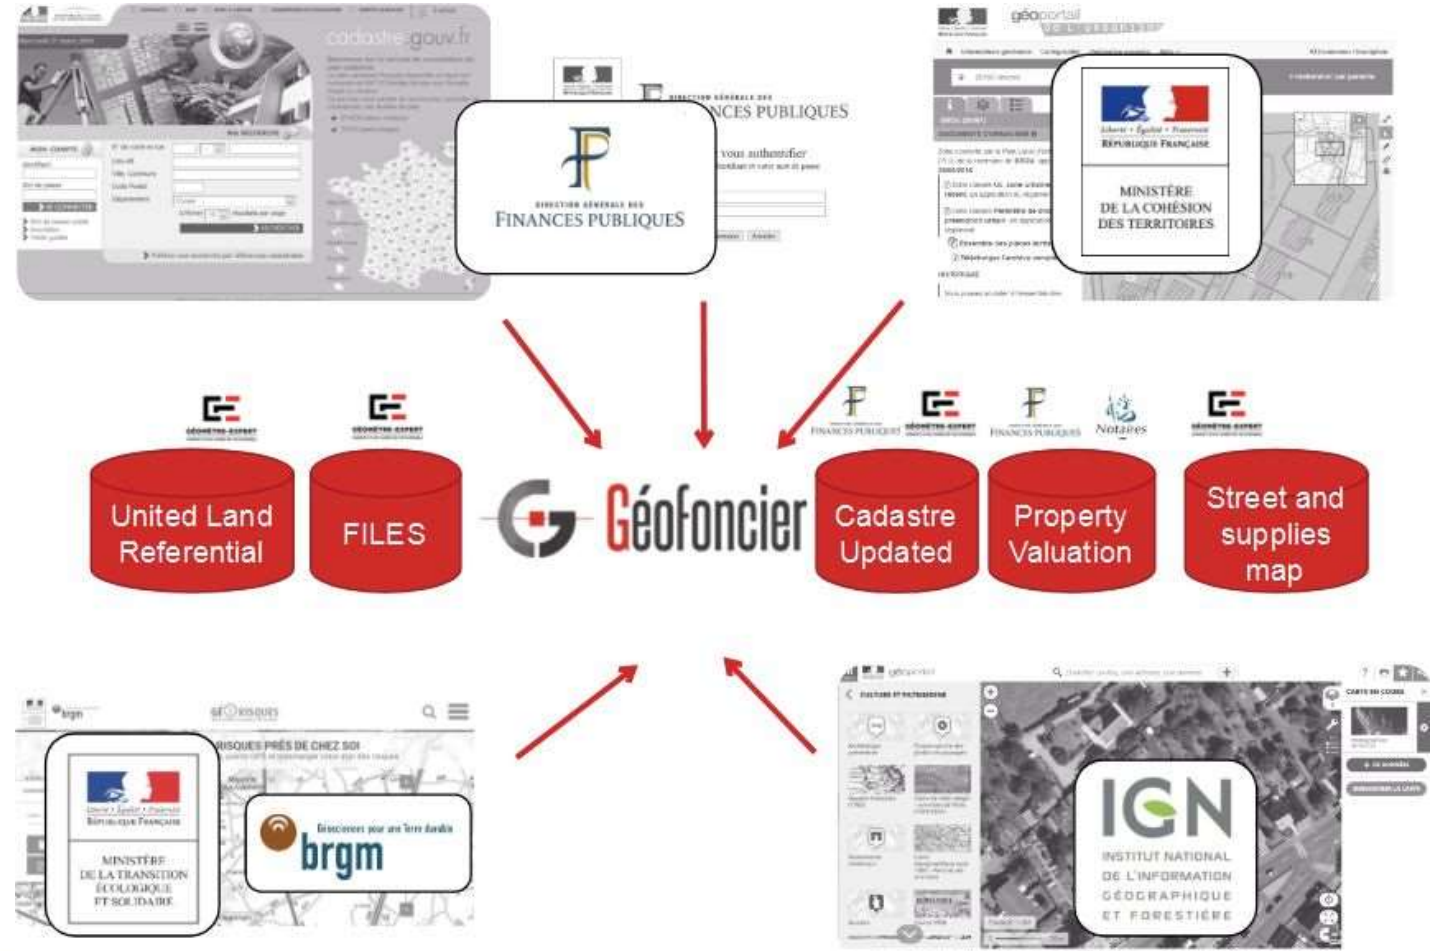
cadastre.gouv.fr

DIRECTION GÉNÉRALE DES FINANCES PUBLIQUES

DIRECTION GÉNÉRALE DES FINANCES PUBLIQUES

vous authentifier

géoportail

Liberté • Égalité • Fraternité
RÉPUBLIQUE FRANÇAISE

MINISTÈRE DE LA COHÉSION DES TERRITOIRES

GÉOMÈTRE-EXPERT

GÉOMÈTRE-EXPERT

FINANCES PUBLIQUES

GÉOMÈTRE-EXPERT

FINANCES PUBLIQUES

Notaires

GÉOMÈTRE-EXPERT

United Land Referential

FILES

Géofoncier

Cadastre Updated

Property Valuation

Street and supplies map

brgm

GÉORISQUES

RISQUES PRÈS DE CHEZ SOI

Liberté • Égalité • Fraternité
RÉPUBLIQUE FRANÇAISE

MINISTÈRE DE LA TRANSITION ÉCOLOGIQUE ET SOLIDAIRE

Géosciences pour une Terre durable
brgm

géoportail

CULTURE ET PATRIMOINE

IGN
INSTITUT NATIONAL DE L'INFORMATION GÉOGRAPHIQUE ET FORESTIÈRE